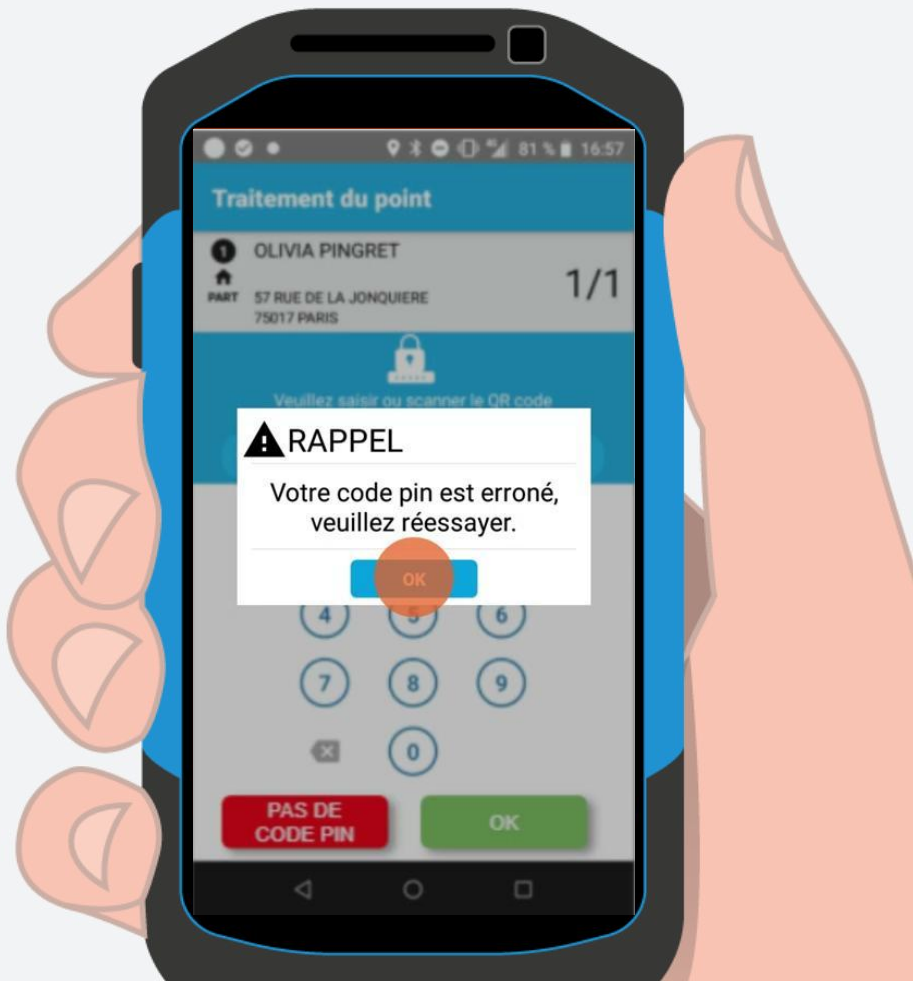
81 % 16:57

Traitement du point

1 OLIVIA PINGRET

PART 57 RUE DE LA JONQUIERE
75017 PARIS

1/1

Veuillez saisir ou scanner le QR code

RAPPEL

Votre code pin est erroné, veuillez réessayer.

OK

4 5 6

7 8 9

0

PAS DE CODE PIN

OK